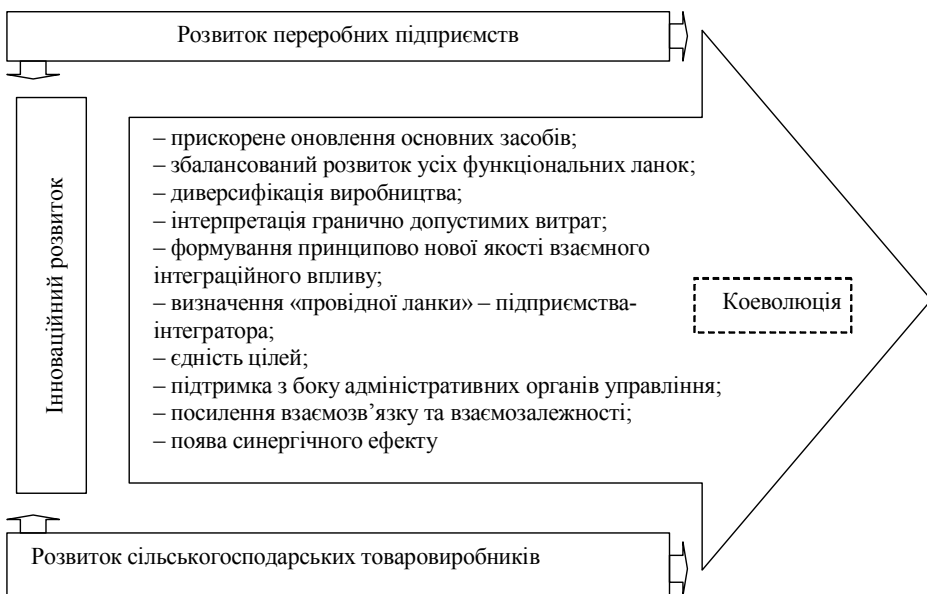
Розвиток переробних підприємств

Інноваційний розвиток

– прискорене оновлення основних засобів;
– збалансований розвиток усіх функціональних ланок;
– диверсифікація виробництва;
– інтерпретація гранично допустимих витрат;
– формування принципово нової якості взаємного інтеграційного впливу;
– визначення «провідної ланки» – підприємства-інтегратора;
– єдність цілей;
– підтримка з боку адміністративних органів управління;
– посилення взаємозв'язку та взаємозалежності;
– поява синергічного ефекту

Коеволюція

Розвиток сільськогосподарських товаровиробників